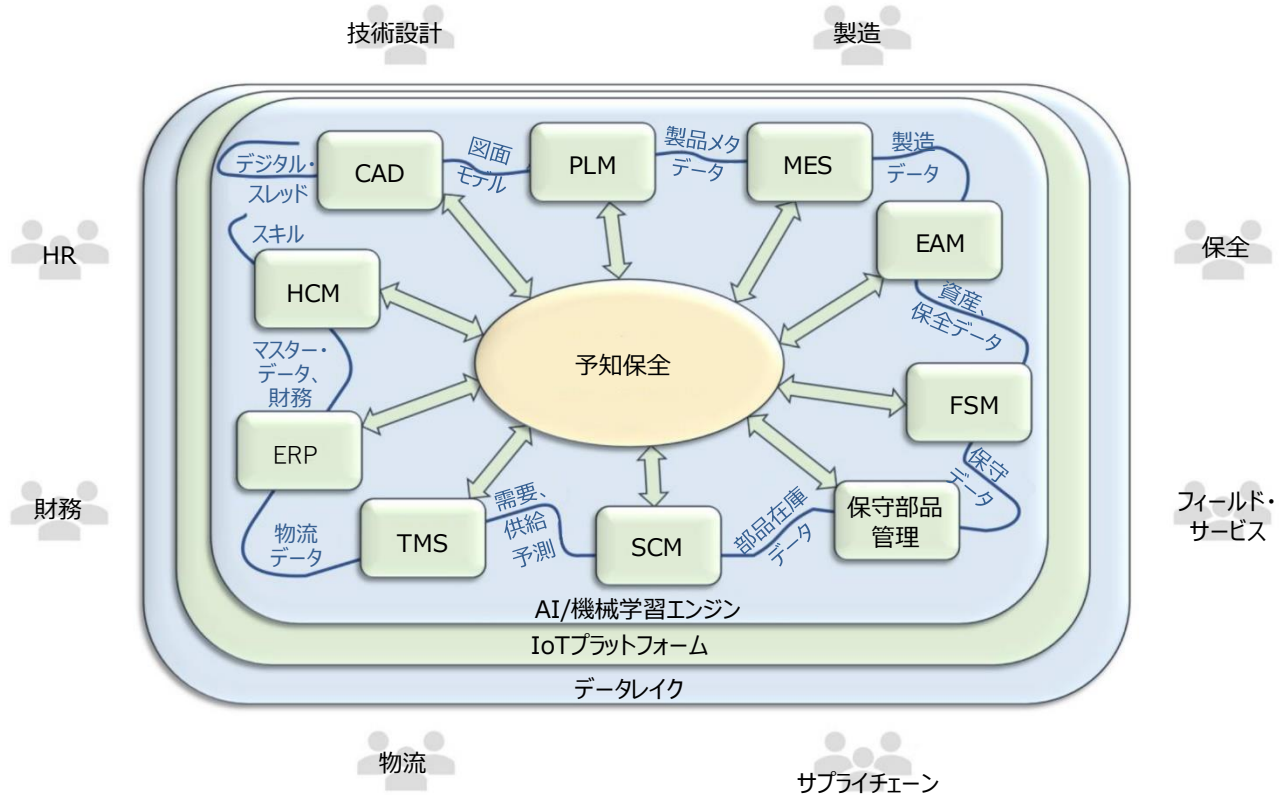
技術設計

製造

デジタル・スレッド

CAD

図面モデル

PLM

製品メタデータ

MES

製造データ

EAM

HR

保全

スキル

HCM

資産、保全データ

マスター・データ、財務

予知保全

FSM

ERP

保守データ

財務

需要、供給予測

部品在庫データ

保守部品管理

フィールド・サービス

物流データ

TMS

SCM

AI/機械学習エンジン

IoTプラットフォーム

データレイク

物流

サプライチェーン